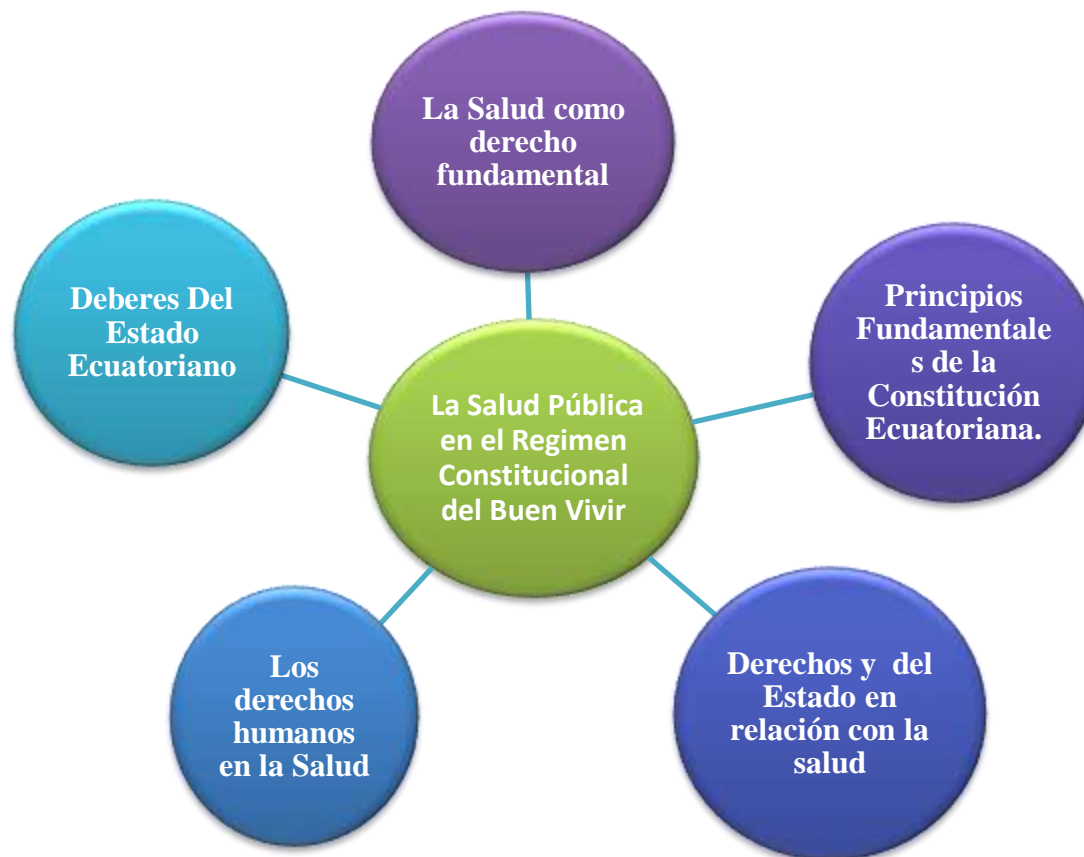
La Salud como derecho fundamental

Deberes Del Estado Ecuatoriano

Principios Fundamentales de la Constitución Ecuatoriana.

La Salud Pública en el Regimen Constitucional del Buen Vivir

Los derechos humanos en la Salud

Derechos y del Estado en relación con la salud